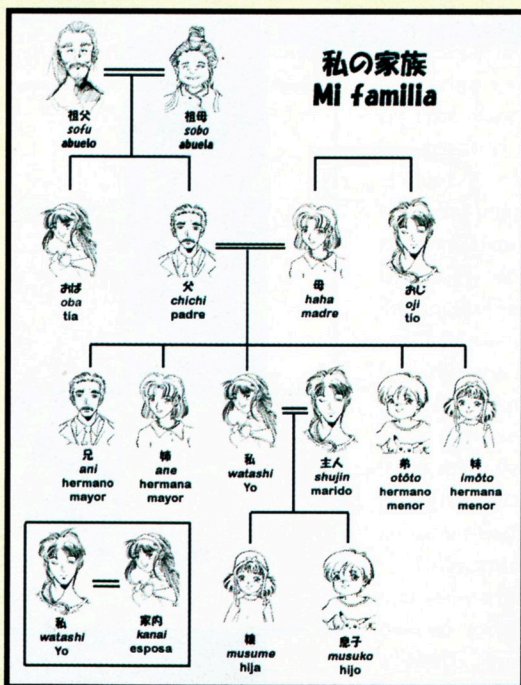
私の家族
Mi familia

祖父
sofu
abuelo

祖母
sobo
abuela

おば
oba
tía

父
chichi
padre

母
haha
madre

おじ
oji
tío

兄
ani
hermano mayor

姉
ane
hermana mayor

私
watashi
Yo

主人
shujin
marido

弟
otôto
hermano menor

妹
imôto
hermana menor

私
watashi
Yo

家内
kanai
esposa

娘
musume
hija

息子
musuko
hijo